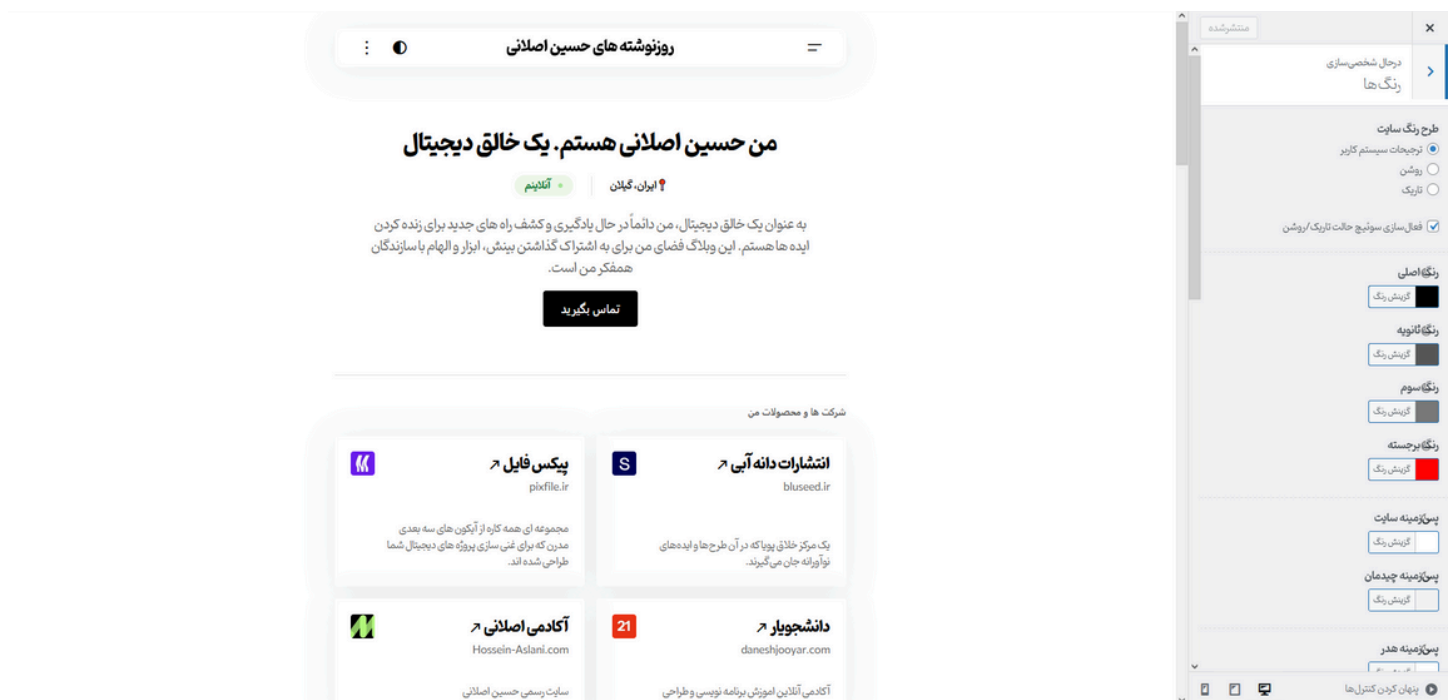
روزنوشته های حسین اصلانی

من حسین اصلانی هستم. یک خالق دیجیتال

ایران، گیلان | آنلاینم

به عنوان یک خالق دیجیتال، من دائماً در حال یادگیری و کشف راه های جدید برای زنده کردن ایده ها هستم. این وبلاگ فضای من برای به اشتراک گذاشتن بینش، ابزار و الهام با سازندگان همفکر من است.

تماس بگیرید

شرکت ها و محصولات من

انتشارات دانه آبی ↗
bluseed.ir
یک مرکز خلاق پویا که در آن طرح ها و ایده‌های نوآورانه جان می‌گیرند.

پیکس فایل ↗
pixfile.ir
مجموعه ای همه کاره از آیکون های سه بعدی مدرن که برای غنی سازی پروژه های دیجیتال شما طراحی شده اند.

دانشجویار ↗
daneshjooyar.com
آکادمی آنلاین اموزش برنامه نویسی و طراحی

آکادمی اصلانی ↗
Hossein-Aslani.com
سایت رسمی حسین اصلانی

منتشرشده

درحال شخصی‌سازی
رنگ‌ها

طرح رنگ سایت
ترجیحات سیستم کاربر
روشن
تاریک

فعال‌سازی سوئیچ حالت تاریک/روشن

رنگ اصلی
گزینش رنگ

رنگ ثانویه
گزینش رنگ

رنگ سوم
گزینش رنگ

رنگ برجسته
گزینش رنگ

پس‌زمینه سایت
گزینش رنگ

پس‌زمینه چیدمان
گزینش رنگ

پس‌زمینه هدر

پنهان کردن کنترل‌ها